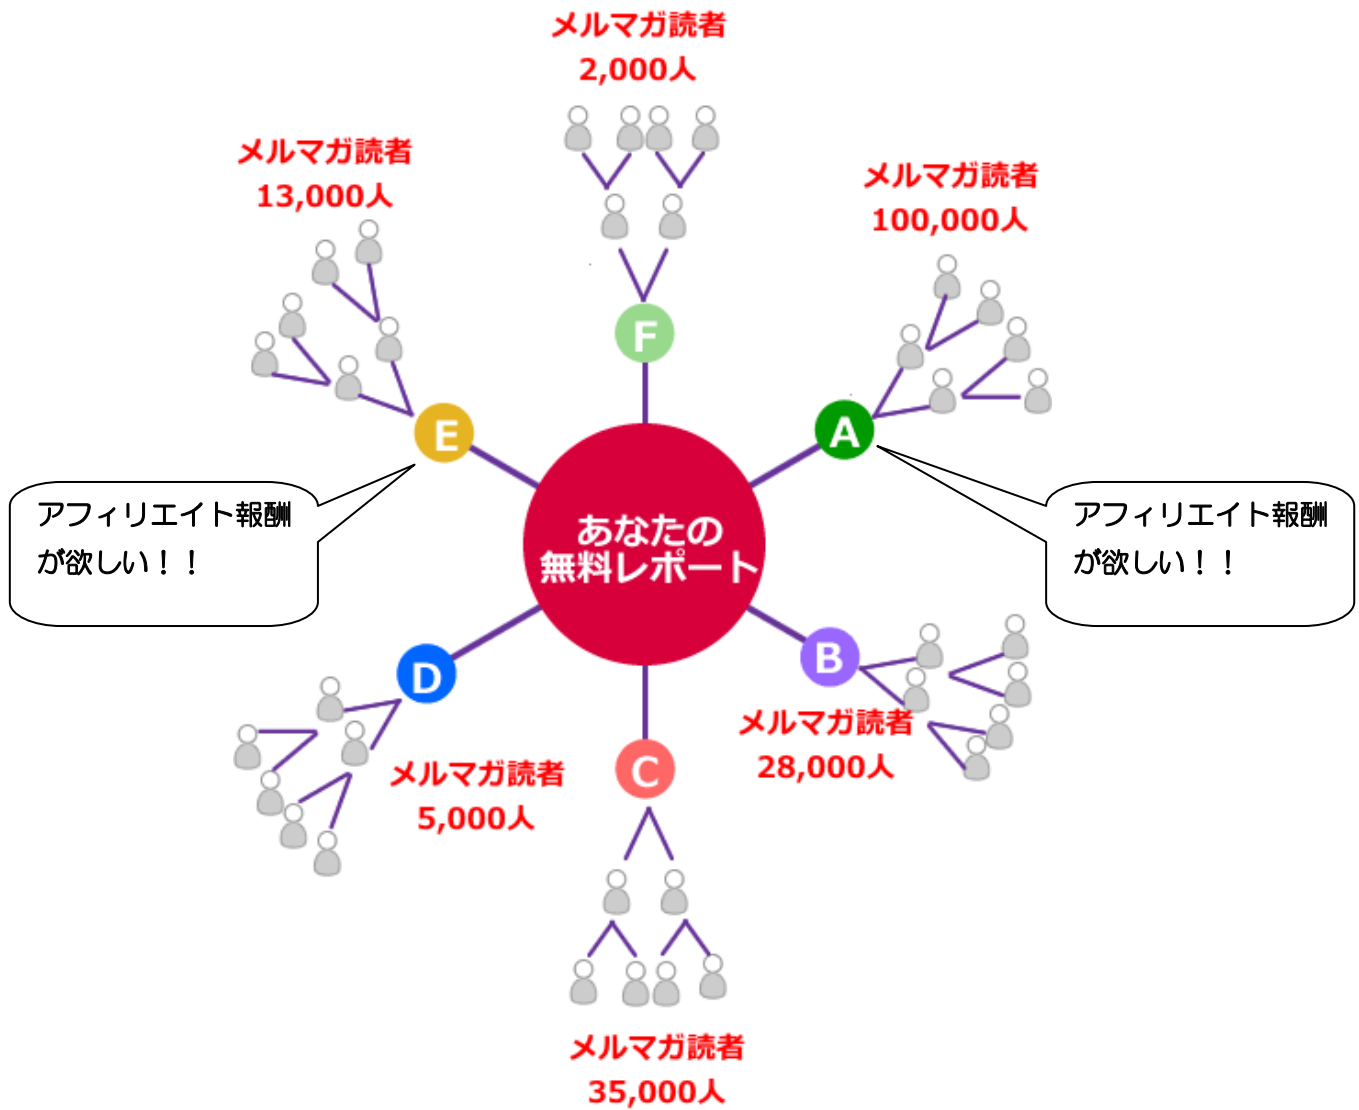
メルマガ読者
2,000人

メルマガ読者
13,000人

メルマガ読者
100,000人

F

E

A

アフィリエイト報酬が欲しい！！

あなたの
無料レポート

アフィリエイト報酬が欲しい！！

D

B

メルマガ読者
28,000人

C

メルマガ読者
5,000人

メルマガ読者
35,000人